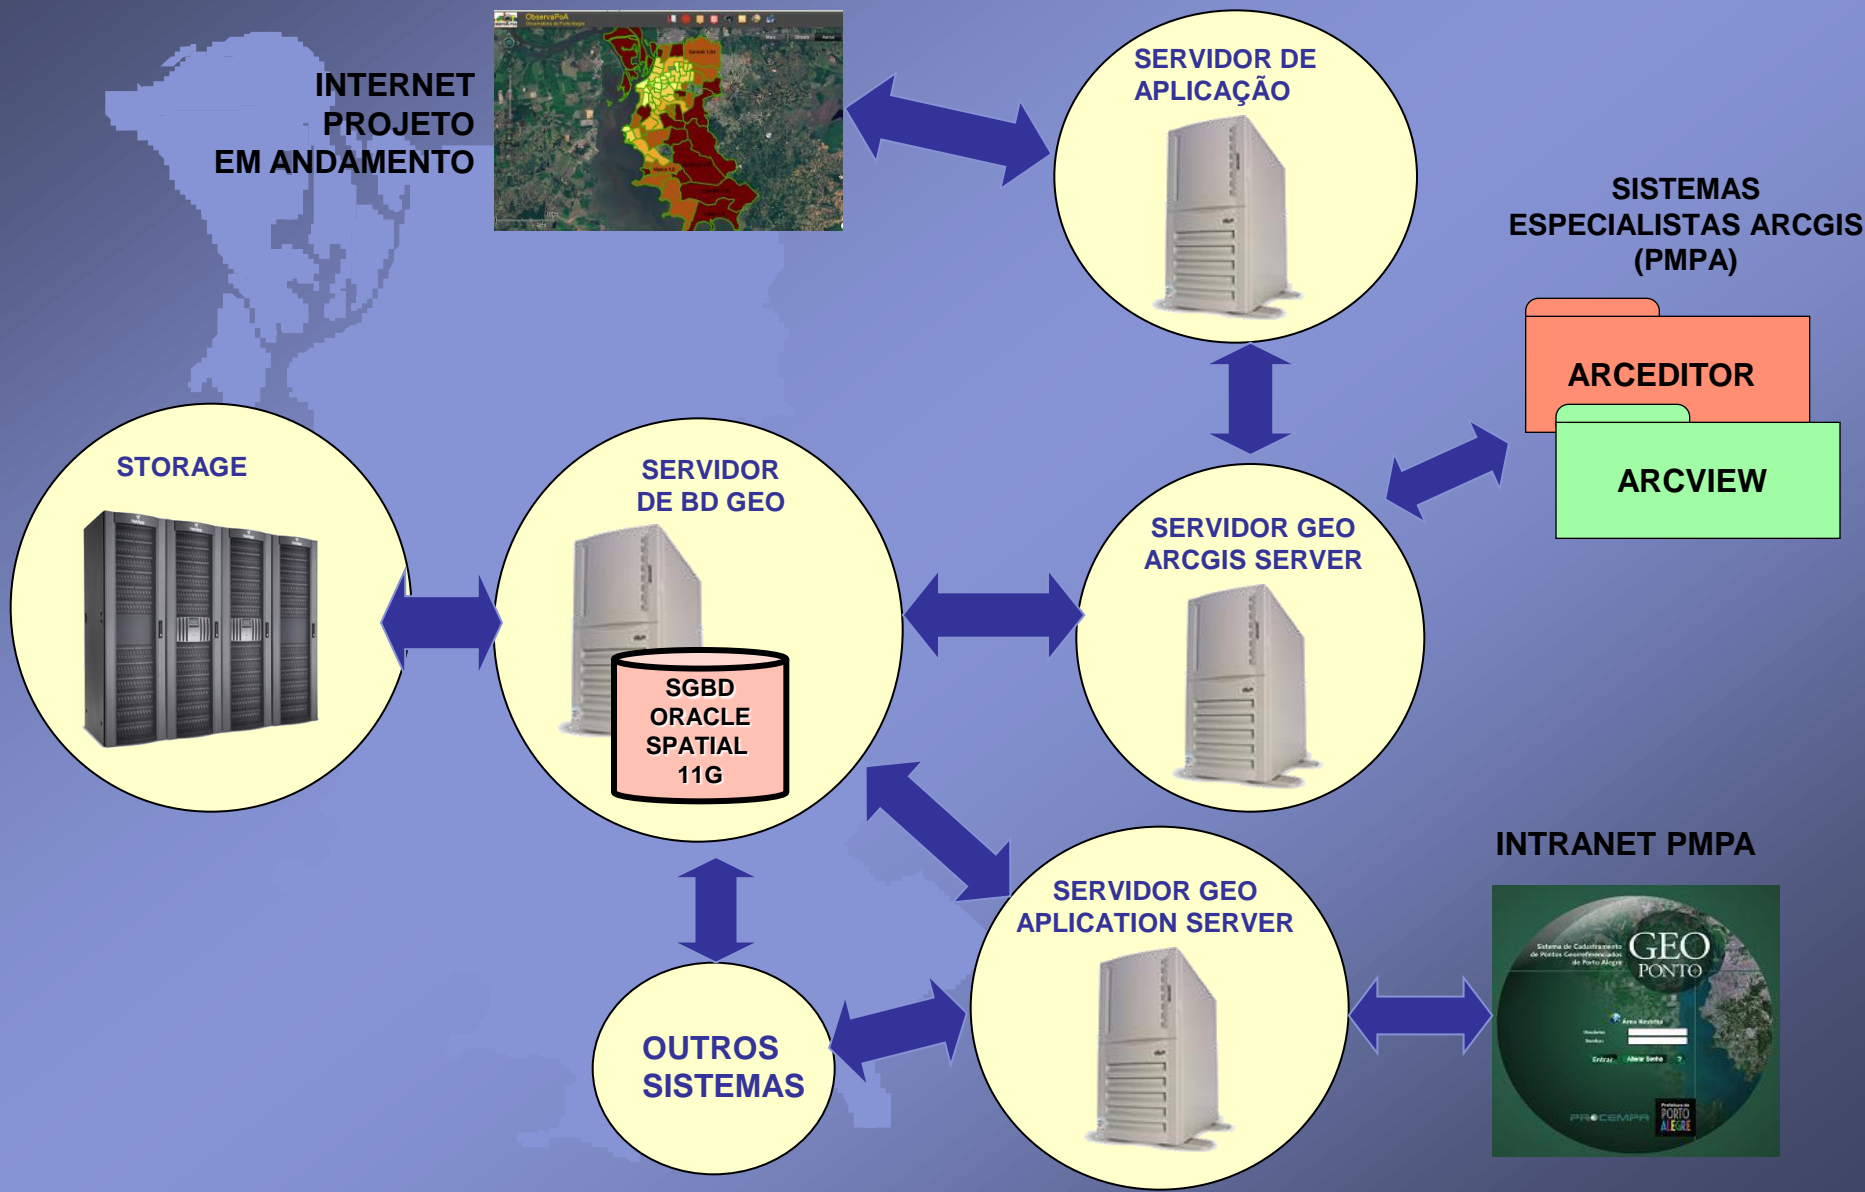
INTERNET
PROJETO
EM ANDAMENTO

ObservaPoA

SERVIDOR DE
APLICAÇÃO

SISTEMAS
ESPECIALISTAS ARCGIS
(PMPA)

ARCEDITOR

ARCVIEW

STORAGE

SERVIDOR
DE BD GEO

SGBD
ORACLE
SPATIAL
11G

SERVIDOR GEO
ARCGIS SERVER

INTRANET PMPA

SERVIDOR GEO
APLICATION SERVER

OUTROS
SISTEMAS

GEO
PONTO

Entrar

PROCEMPA

PORTO
ALEGRE